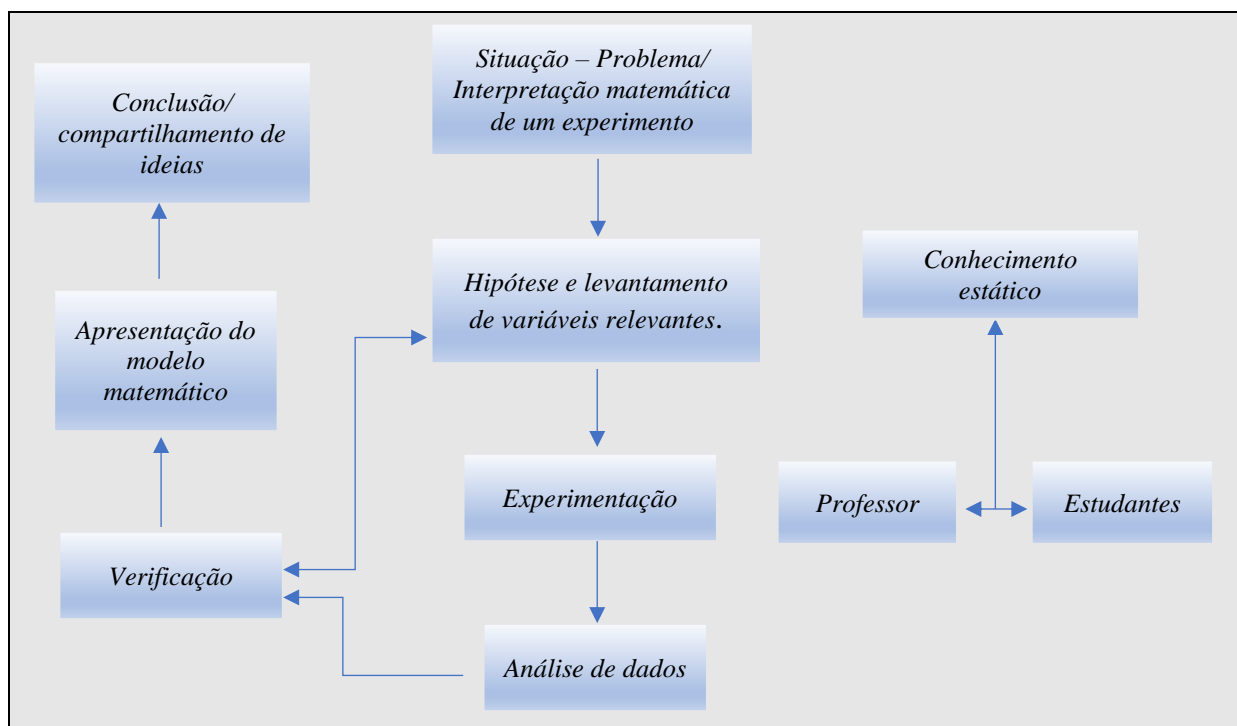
Situação – Problema/ Interpretação matemática de um experimento

Conclusão/ compartilhamento de ideias

Hipótese e levantamento de variáveis relevantes.

Conhecimento estático

Apresentação do modelo matemático

Experimentação

Professor

Estudantes

Verificação

Análise de dados